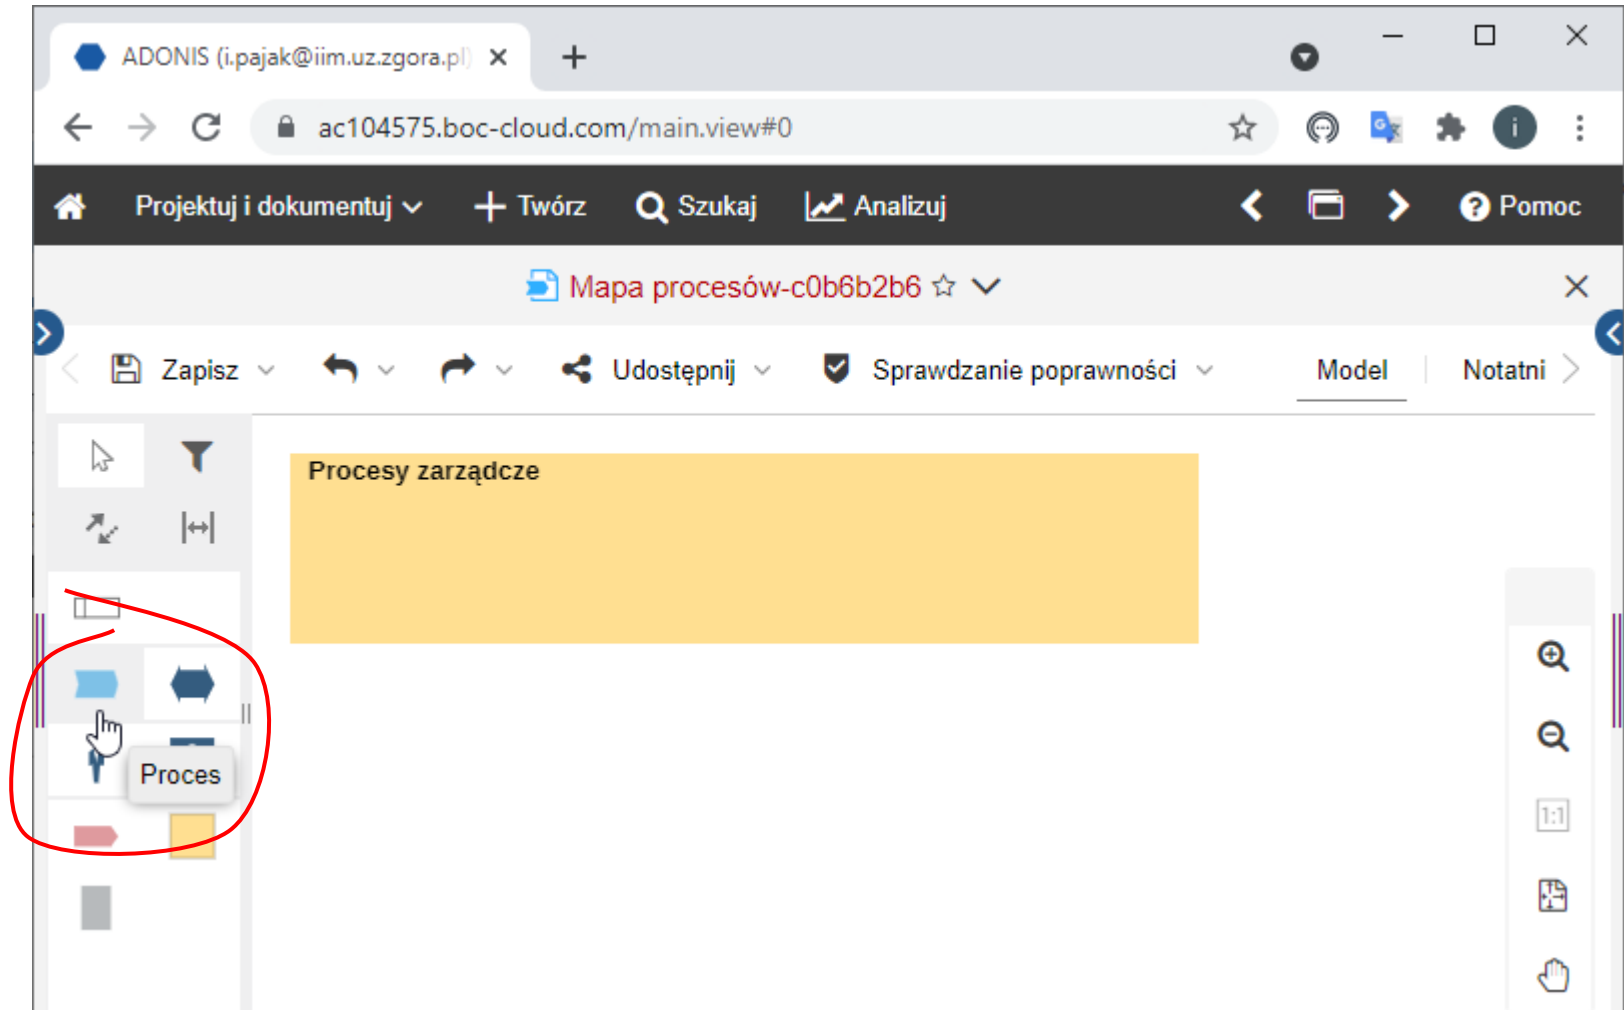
ADONIS (i.pajak@iim.uz.zgora.pl)

ac104575.boc-cloud.com/main.view#0

Projektuj i dokumentuj Twórz Szukaj Analizuj Pomoc

Mapa procesów-c0b6b2b6

Zapisz Udostępnij Sprawdzanie poprawności Model Notatni

Procesy zarządcze

Proces

1:1